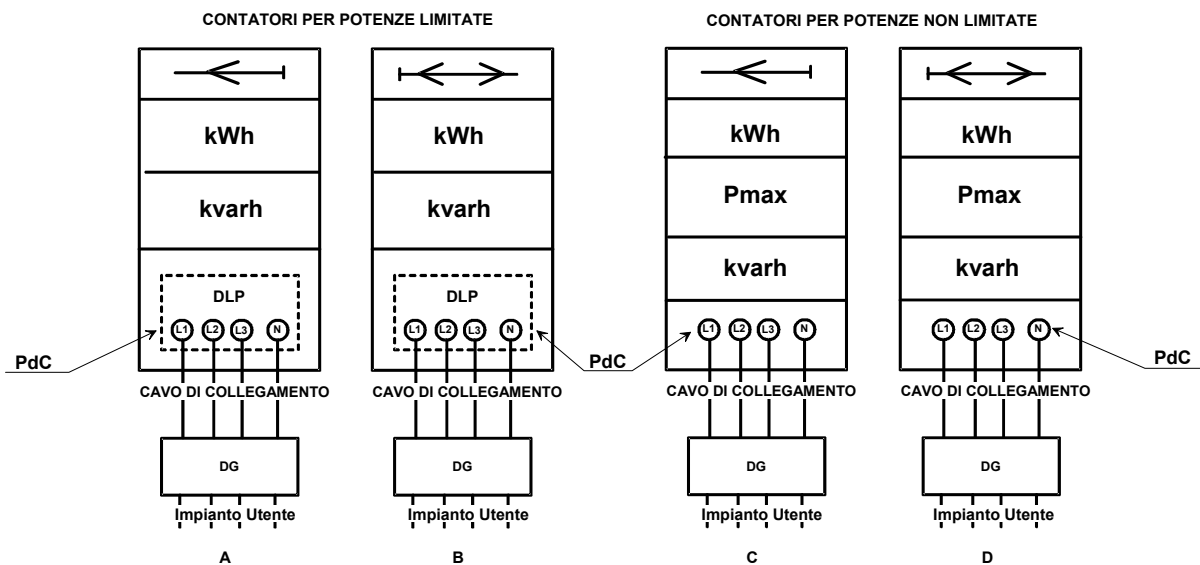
CONTATORI PER POTENZE LIMITATE

kWh

kvarh

DLP

L1 L2 L3 N

PdC

CAVO DI COLLEGAMENTO

DG

Impianto Utente

A

kWh

kvarh

DLP

L1 L2 L3 N

PdC

CAVO DI COLLEGAMENTO

DG

Impianto Utente

B

CONTATORI PER POTENZE NON LIMITATE

kWh

Pmax

kvarh

L1 L2 L3 N

PdC

CAVO DI COLLEGAMENTO

DG

Impianto Utente

C

kWh

Pmax

kvarh

L1 L2 L3 N

PdC

CAVO DI COLLEGAMENTO

DG

Impianto Utente

D